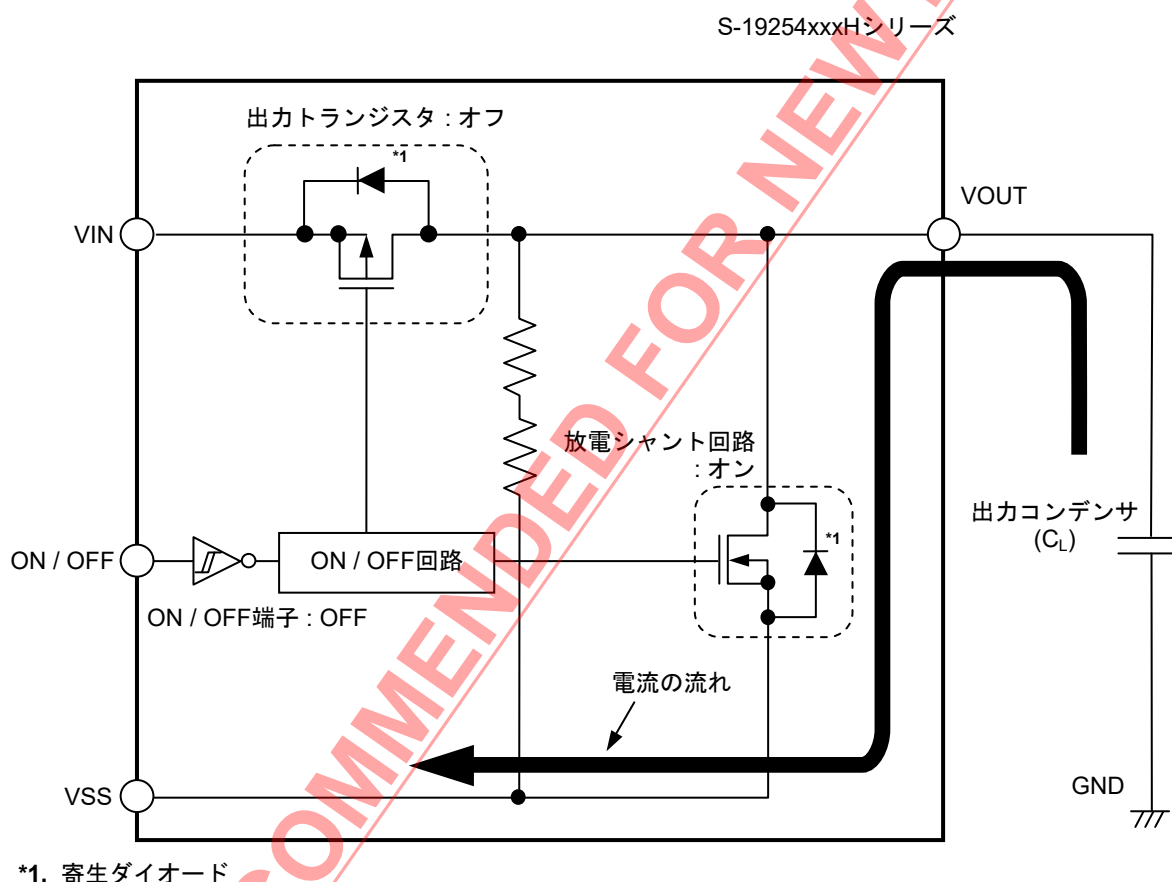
S-19254xxxHシリーズ

出力トランジスタ : オフ

*1

VIN

VOUT

放電シャント回路 : オン

*1

出力コンデンサ ($C_L$)

ON / OFF

ON / OFF回路

ON / OFF端子 : OFF

電流の流れ

VSS

GND

*1. 寄生ダイオード

COMMENDED FOR NEW